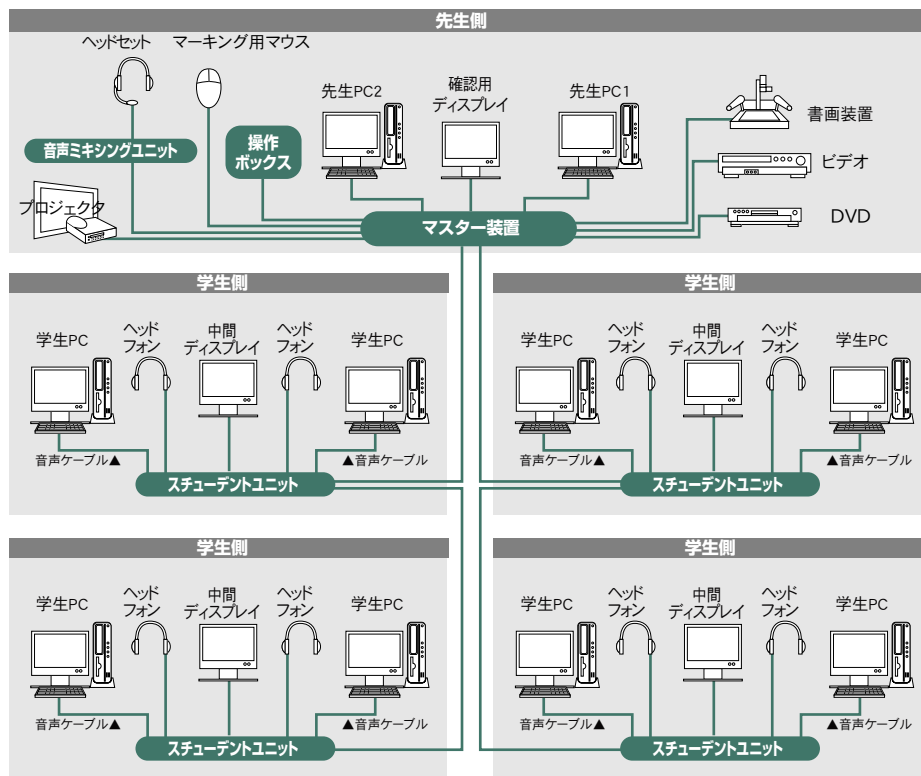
先生側

ヘッドセット マーキング用マウス

先生PC2

確認用
ディスプレイ

先生PC1

書画装置

音声ミキシングユニット

操作
ボックス

ビデオ

プロジェクタ

マスター装置

DVD

学生側

学生PC ヘッド
フォン 中間
ディスプレイ ヘッド
フォン 学生PC

音声ケーブル▲ ▲音声ケーブル

スチューデントユニット

学生側

学生PC ヘッド
フォン 中間
ディスプレイ ヘッド
フォン 学生PC

音声ケーブル▲ ▲音声ケーブル

スチューデントユニット

学生側

学生PC ヘッド
フォン 中間
ディスプレイ ヘッド
フォン 学生PC

音声ケーブル▲ ▲音声ケーブル

スチューデントユニット

学生側

学生PC ヘッド
フォン 中間
ディスプレイ ヘッド
フォン 学生PC

音声ケーブル▲ ▲音声ケーブル

スチューデントユニット